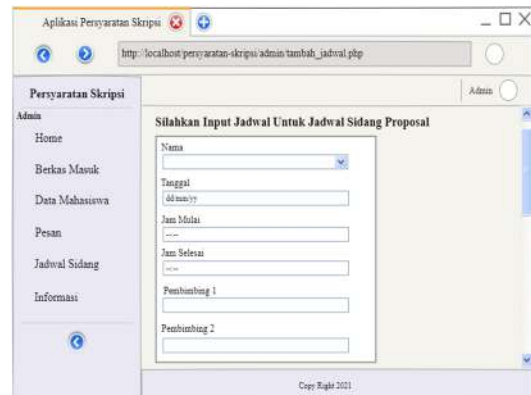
Aplikasi Persyaratan Skripsi

http://localhost/persyaratan-skripsi/admin/tambah_jadwal.php

Persyaratan Skripsi

Admin

Admin

Home

Berkas Masuk

Data Mahasiswa

Pesan

Jadwal Sidang

Informasi

Silahkan Input Jadwal Untuk Jadwal Sidang Proposal

Nama

Tanggal

dd/mm/yy

Jam Mulai

--:--

Jam Selesai

--:--

Pembimbing 1

Pembimbing 2

Copy Right 2021